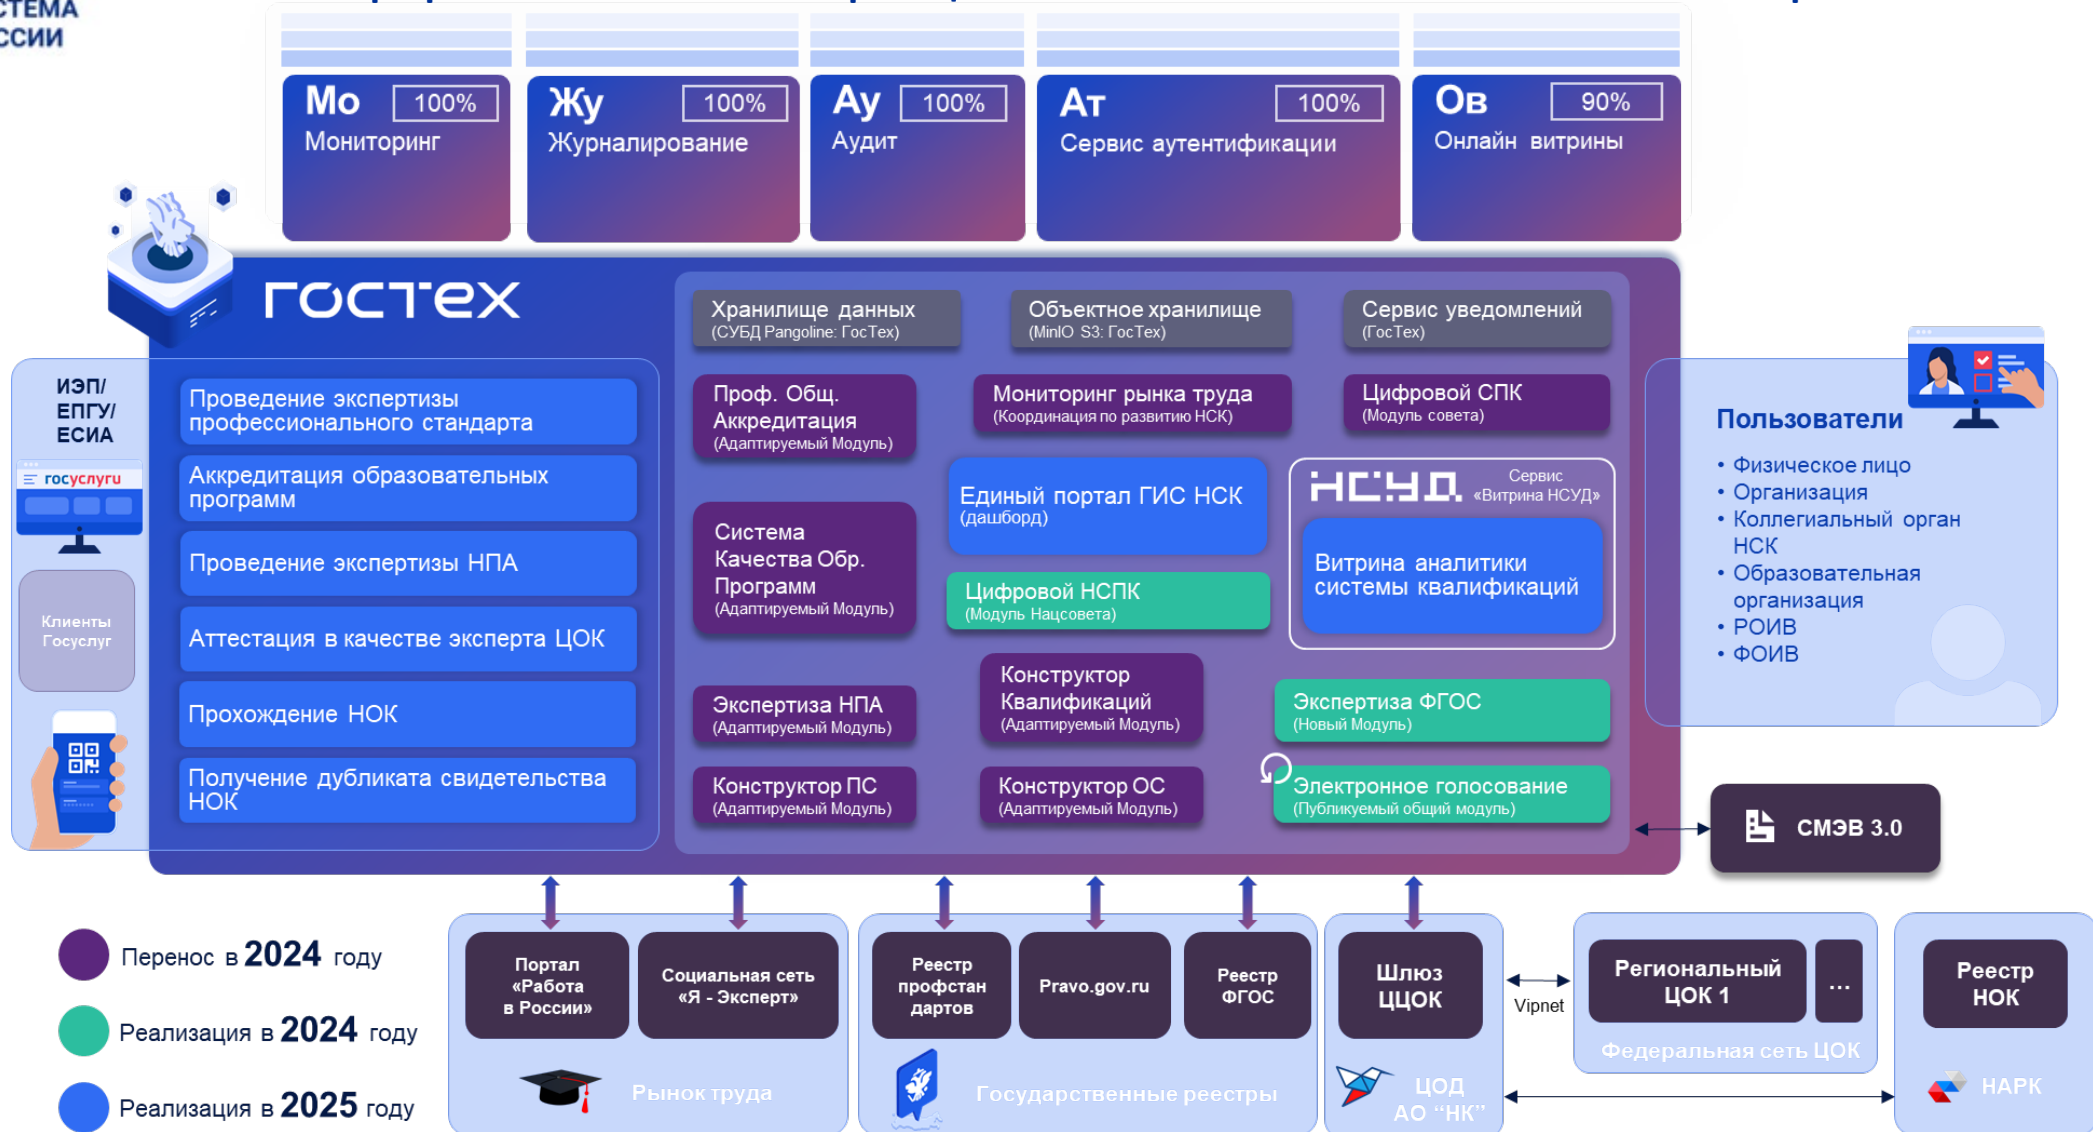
СТЕМА
ССИИ

Мо 100%
Мониторинг

Жу 100%
Журналирование

Ау 100%
Аудит

Ат 100%
Сервис аутентификации

Ов 90%
Онлайн витрины

ГОСТЕХ

ИЭП/
ЕПГУ/
ЕСИА

госуслуги

Клиенты Госуслуг

Проведение экспертизы профессионального стандарта

Аккредитация образовательных программ

Проведение экспертизы НПА

Аттестация в качестве эксперта ЦОК

Прохождение НОК

Получение дубликата свидетельства НОК

Хранилище данных
(СУБД Pangoline: ГосТех)

Объектное хранилище
(MinIO S3: ГосТех)

Сервис уведомлений
(ГосТех)

Проф. Общ. Аккредитация
(Адаптируемый Модуль)

Мониторинг рынка труда
(Координация по развитию НСК)

Цифровой СПК
(Модуль совета)

Система Качества Обр. Программ
(Адаптируемый Модуль)

Единый портал ГИС НСК
(дашборд)

НСУД Сервис «Витрина НСУД»

Витрина аналитики системы квалификаций

Цифровой НСПК
(Модуль Нацсовета)

Экспертиза НПА
(Адаптируемый Модуль)

Конструктор Квалификаций
(Адаптируемый Модуль)

Экспертиза ФГОС
(Новый Модуль)

Конструктор ПС
(Адаптируемый Модуль)

Конструктор ОС
(Адаптируемый Модуль)

Электронное голосование
(Публикуемый общий модуль)

Пользователи
• Физическое лицо
• Организация
• Коллегиальный орган НСК
• Образовательная организация
• РОИВ
• ФОИВ

СМЭВ 3.0

Перенос в 2024 году
Реализация в 2024 году
Реализация в 2025 году

Портал «Работа в России»
Социальная сеть «Я - Эксперт»
Рынок труда

Реестр профстандартов
Pravo.gov.ru
Реестр ФГОС
Государственные реестры

Шлюз ЦЦОК
ЦОД АО "НК"

Vipnet

Региональный ЦОК 1
...
Федеральная сеть ЦОК

Реестр НОК
НАРК